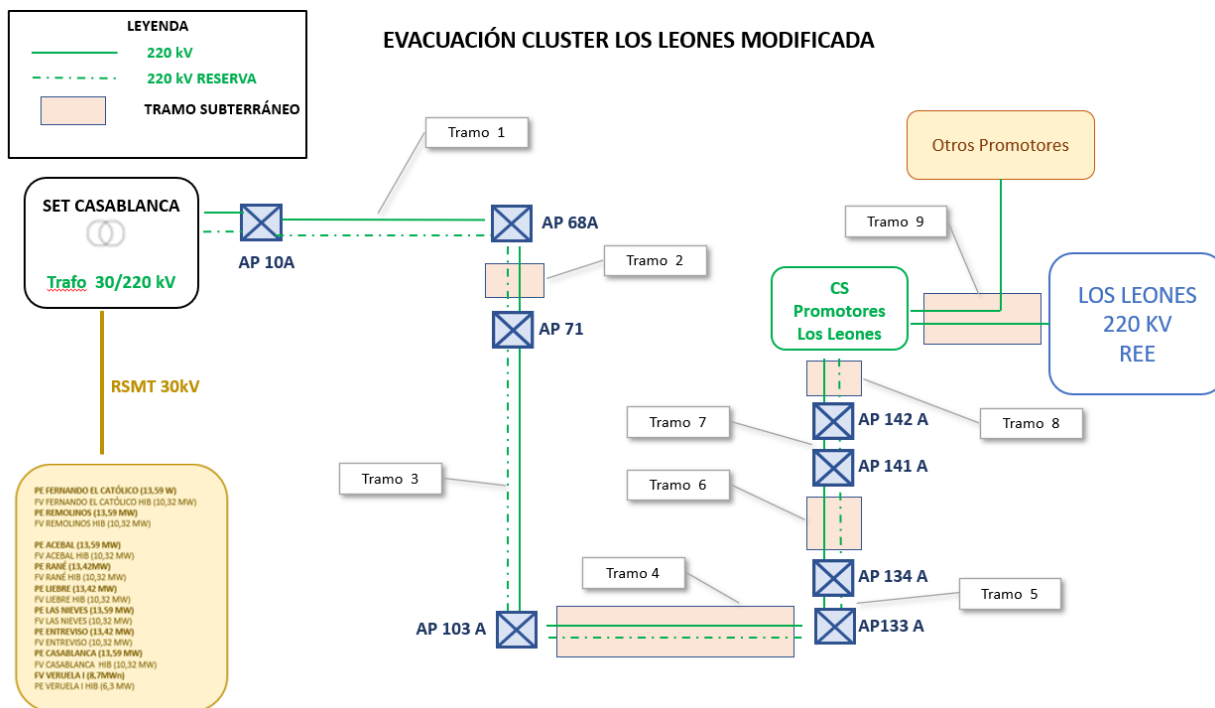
LEYENDA
220 kV
220 kV RESERVA
TRAMO SUBTERRÁNEO

EVACUACIÓN CLUSTER LOS LEONES MODIFICADA

Tramo 1

SET CASABLANCA

Trafo 30/220 kV

AP 10A

AP 68A

Tramo 2

AP 71

Otros Promotores

Tramo 9

CS Promotores Los Leones

LOS LEONES 220 KV REE

RSMT 30kV

Tramo 8

Tramo 7

AP 142 A

AP 141 A

Tramo 3

Tramo 6

PE FERNANDO EL CATÓLICO (13,59 W)
FV FERNANDO EL CATÓLICO HIB (10,32 MW)
PE REMOLINOS (13,59 MW)
FV REMOLINOS HIB (10,32 MW)

PE ACEBAL (13,59 MW)
FV ACEBAL HIB (10,32 MW)
PE RANÉ (13,42MW)
FV RANÉ HIB (10,32 MW)
PE LIEBRE (13,42 MW)
FV LIEBRE HIB (10,32 MW)
PE LAS NIEVES (13,59 MW)
FV LAS NIEVES (10,32 MW)
PE ENTREVISO (13,42 MW)
FV ENTREVISO (10,32 MW)
PE CASABLANCA (13,59 MW)
FV CASABLANCA HIB (10,32 MW)
FV VERUELA I (8,7MWn)
PE VERUELA I HIB (6,3 MW)

Tramo 4

AP 134 A

Tramo 5

AP 103 A

AP133 A